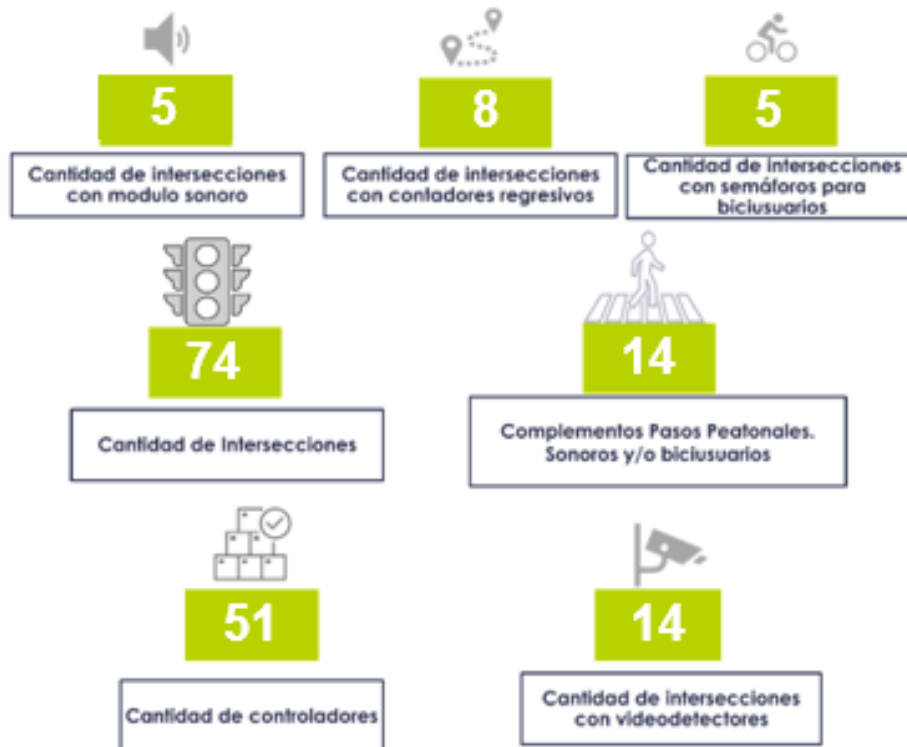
5

Cantidad de intersecciones con modulo sonoro

8

Cantidad de intersecciones con contadores regresivos

5

Cantidad de intersecciones con semáforos para biciusuarios

74

Cantidad de intersecciones

14

Complementos Pasos Peatonales. Sonoros y/o biciusuarios

51

Cantidad de controladores

14

Cantidad de intersecciones con videodetectores